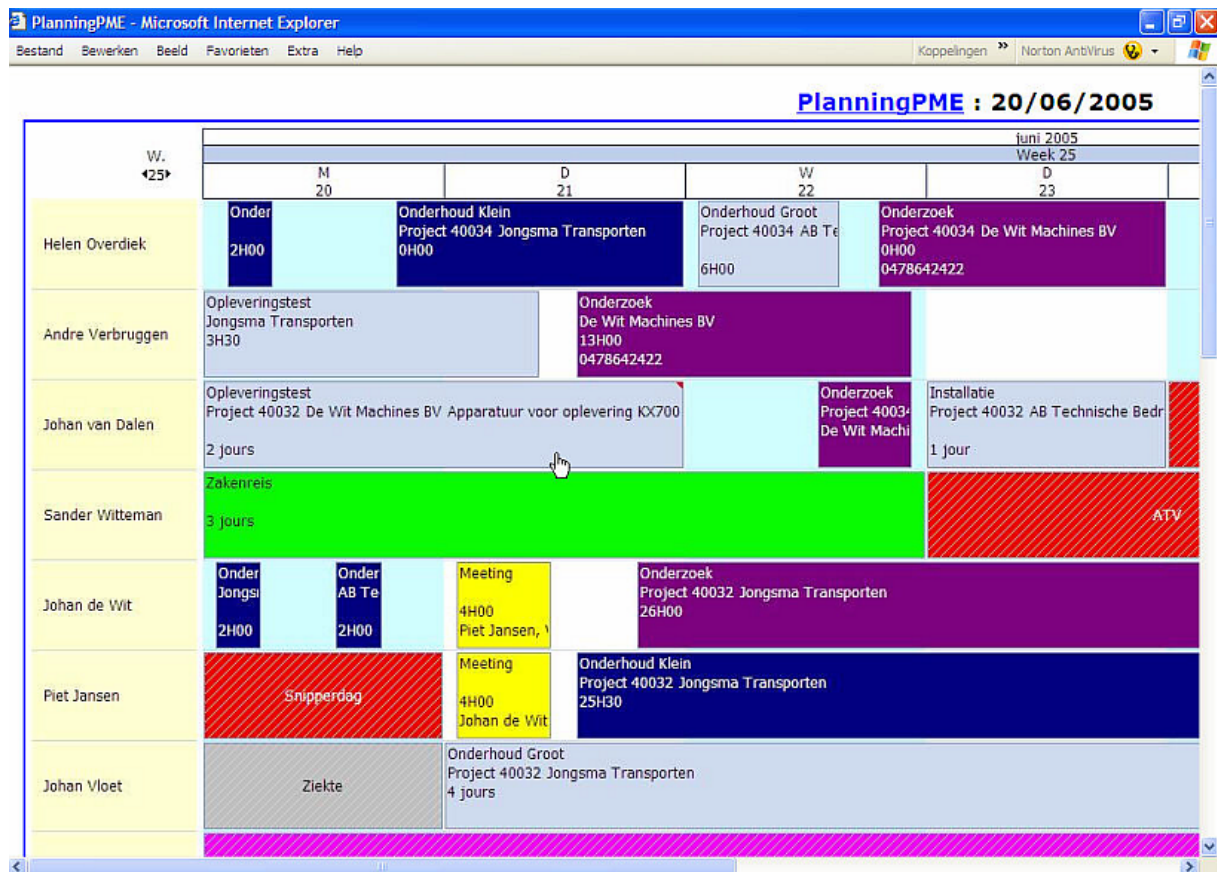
PlanningPME - Microsoft Internet Explorer

Bestand Bewerken Beeld Favorieten Extra Help

Koppelingen » Norton AntiVirus

PlanningPME : 20/06/2005

juni 2005
Week 25

W.
◂25▸

M
20

D
21

W
22

D
23

Helen Overdiek

Onder
2H00

Onderhoud Klein
Project 40034 Jongsma Transporten
0H00

Onderhoud Groot
Project 40034 AB Te
6H00

Onderzoek
Project 40034 De Wit Machines BV
0H00
0478642422

Andre Verbruggen

Opleveringstest
Jongsma Transporten
3H30

Onderzoek
De Wit Machines BV
13H00
0478642422

Johan van Dalen

Opleveringstest
Project 40032 De Wit Machines BV Apparatuur voor oplevering KX700
2 jours

Onderzoek
Project 4003
De Wit Machi

Installatie
Project 40032 AB Technische Bedr
1 jour

Sander Witteman

Zakenreis
3 jours

ATV

Johan de Wit

Onder
Jongsı
2H00

Onder
AB Te
2H00

Meeting
4H00
Piet Jansen, \

Onderzoek
Project 40032 Jongsma Transporten
26H00

Piet Jansen

Snipperdag

Meeting
4H00
Johan de Wit

Onderhoud Klein
Project 40032 Jongsma Transporten
25H30

Johan Vloet

Ziekte

Onderhoud Groot
Project 40032 Jongsma Transporten
4 jours